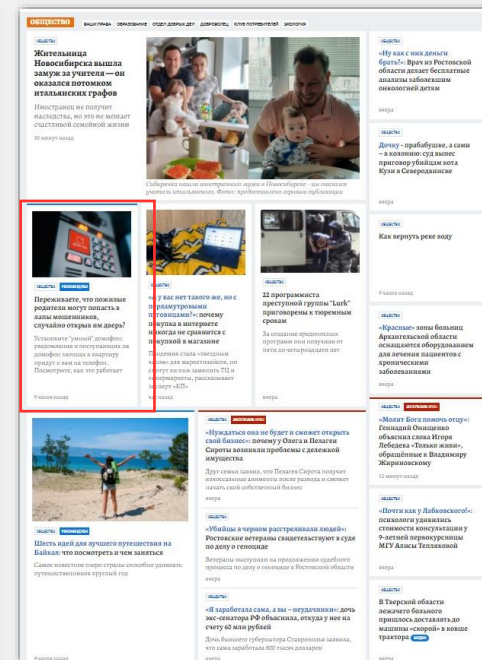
ОБЩЕСТВО ВАШИ ПРАВА ОБРАЗОВАНИЕ ОТДЕЛ ДОБРЫХ ДЕЛ ДОБРОВОЛЕЦ КЛУБ ПОТРЕБИТЕЛЕЙ ЭКОЛОГИЯ

ОБЩЕСТВО

Жительница Новосибирска вышла замуж за учителя — он оказался потомком итальянских графов

Иностранец не получит наследства, но это не мешает его счастливой семейной жизни

30 минут назад

Сибирячка нашла иностранного мужа в Новосибирске - им оказался учитель итальянского. Фото: предоставлено героями публикации

ОБЩЕСТВО

«Ну как с них деньги брать?»: Врач из Ростовской области делает бесплатные анализы заболевшим онкологией детям

вчера

ОБЩЕСТВО

Дочка - прабабушке, а сами – в колонию: суд вынес приговор убийцам кота Кузи в Северодвинске

вчера

ОБЩЕСТВО

Как вернуть реке воду

9 часов назад

ОБЩЕСТВО РЕКОМЕНДУЕМ

Переживаете, что пожилые родители могут попасть в лапы мошенников, случайно открыв им дверь?

Установите "умный" домофон: уведомления о поступивших на домофон звонках в квартиру придут и вам на телефон. Посмотрите, как это работает

9 часов назад

ОБЩЕСТВО

«А у вас нет такого же, но с перламутровыми пуговицами?»: почему покупка в интернете никогда не сравнится с покупкой в магазине

Пандемия стала «звездным часом» для маркетплейсов, но смогут ли они заменить ТЦ и супермаркеты, рассказывает эксперт «КП»

ОБЩЕСТВО

22 программиста преступной группы "Lurk" приговорены к тюремным срокам

За создание вредоносных программ они получили от пяти до четырнадцати лет

ОБЩЕСТВО

«Красные» зоны больниц Архангельской области оснащаются оборудованием для лечения пациентов с хроническими заболеваниями

вчера

ОБЩЕСТВО РЕКОМЕНДУЕМ

Шесть идей для лучшего путешествия на Байкал: что посмотреть и чем заняться

Самое известное озеро страны способно удивлять путешественника круглый год

9 часов назад

ОБЩЕСТВО ЭКСКЛЮЗИВ ЮГА

«Нуждаться она не будет и сможет открыть свой бизнес»: почему у Олега и Пелагеи Сироты возникли проблемы с дележкой имущества

Друг семьи заявил, что Пелагея Сирота получит колоссальные алименты после развода и сможет начать своё собственный бизнес

вчера

ОБЩЕСТВО

«Убийцы в черном расстреливали людей»: Ростовские ветераны свидетельствуют в суде по делу о геноциде

Ветераны выступили на продолжении судебного процесса по делу о геноциде в Ростовской области

вчера

ОБЩЕСТВО

«Я заработала сама, а вы – нахлебники»: дочь экс-сенатора РФ объяснила, откуда у нее на счету 60 млн рублей

Дочь бывшего губернатора Ставрополья заявила, что сама заработала 800 тысяч долларов

ОБЩЕСТВО ЭКСКЛЮЗИВ ЮГА

«Молит Бога помочь отцу»: Геннадий Онищенко объяснил слова Игоря Лебедева «Только живи», обращённые к Владимиру Жириновскому

12 минут назад

ОБЩЕСТВО

«Почти как у Лабковского»: психологи удивились стоимости консультации у 19-летней первокурсницы МГУ Алисы Теплаковой

вчера

ОБЩЕСТВО

В Тверской области лежачего больного пришлось доставлять до машины «скорой» в ковше трактора ВИДЕО

9 часов назад